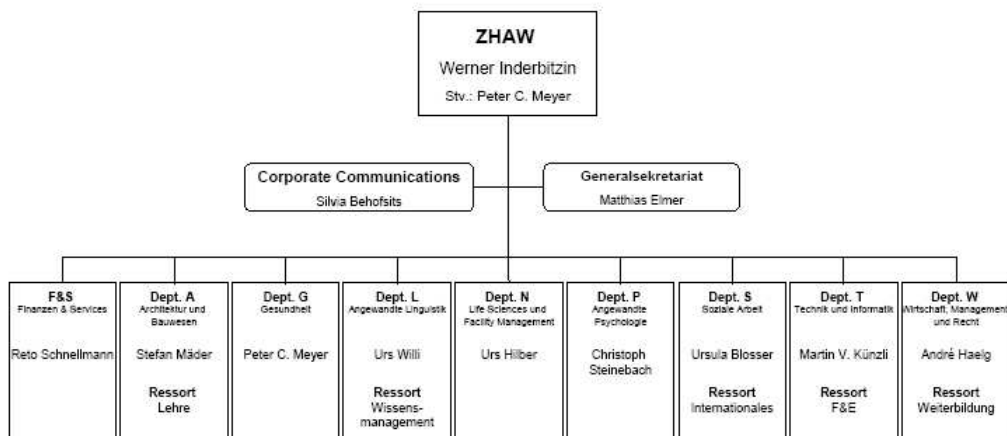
ZHAW
Werner Inderbitzin
Stv.: Peter C. Meyer

Corporate Communications
Silvia Behofsits

Generalsekretariat
Matthias Elmer

F&S
Finanzen & Services
Reto Schnellmann

Dept. A
Architektur und Bauwesen
Stefan Mäder
Ressort
Lehre

Dept. G
Gesundheit
Peter C. Meyer

Dept. L
Angewandte Linguistik
Urs Willi
Ressort
Wissensmanagement

Dept. N
Life Sciences und Facility Management
Urs Hilber

Dept. P
Angewandte Psychologie
Christoph Steinebach

Dept. S
Soziale Arbeit
Ursula Blosser
Ressort
Internationales

Dept. T
Technik und Informatik
Martin V. Künzli
Ressort
F&E

Dept. W
Wirtschaft, Management und Recht
André Haelg
Ressort
Weiterbildung